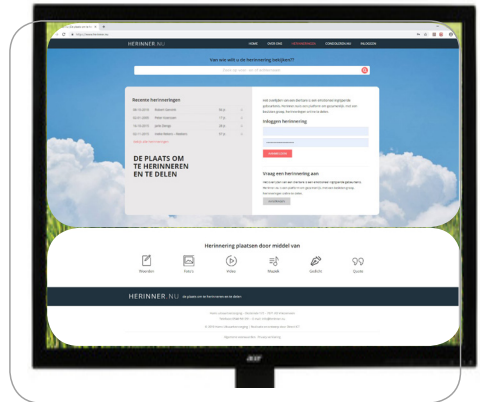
HERINNER.NU

HOME OVER ONS HERINNERINGEN CONDOLEREN.NU INLOGGEN

Van wie wilt u de herinnering bekijken?

Recente herinneringen

DE PLAATS OM TE HERINNEREN EN TE DELEN

Inloggen herinnering

Vraag een herinnering aan

Herinnering plaatsen door middel van

Woorden Foto's Video Muziek Gedicht Quote

HERINNER.NU de plaats om te herinneren en te delen

acer